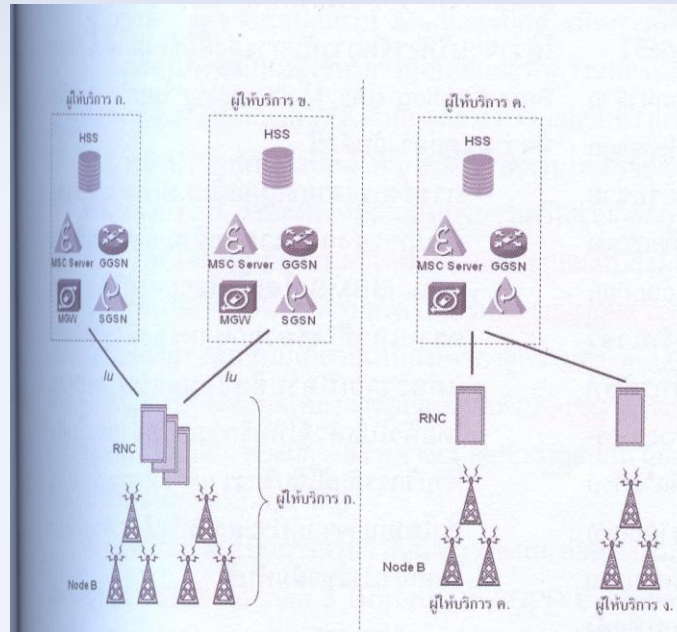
ผู้ให้บริการ ก.

HSS

MSC Server GGSN

MGW SGSN

ผู้ให้บริการ ข.

HSS

MSC Server GGSN

MGW SGSN

ผู้ให้บริการ ค.

HSS

MSC Server GGSN

Iu

Iu

RNC

ผู้ให้บริการ ก.

Node B

RNC

Node B

ผู้ให้บริการ ค.

ผู้ให้บริการ ง.